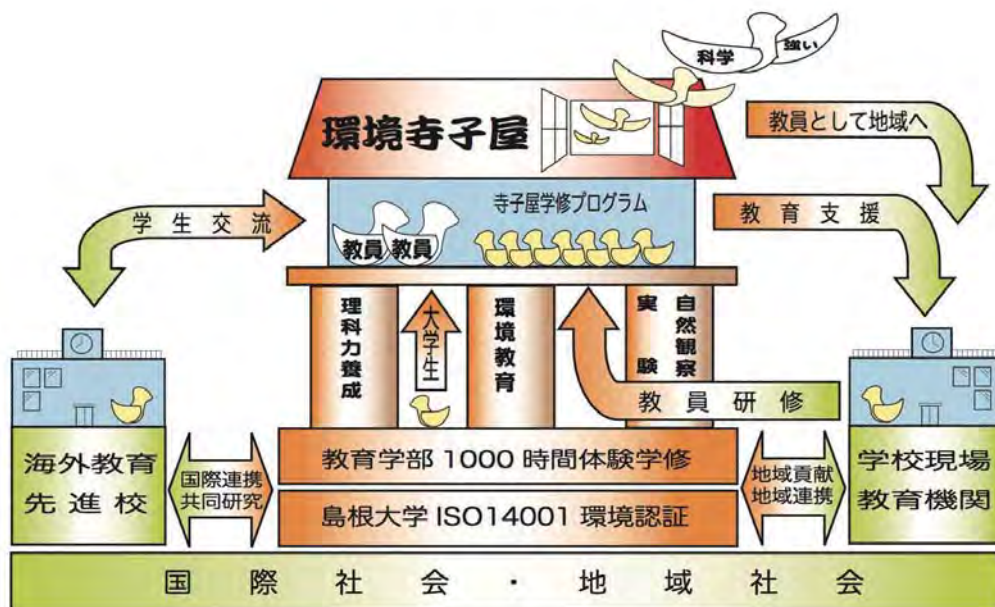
科学
強い
環境寺子屋
教員として地域へ
寺子屋学修プログラム
学生交流
教育支援
教員 教員
理科力養成
大学生
環境教育
実験
自然観察
教員研修
海外教育先進校
国際連携共同研究
教育学部 1000 時間体験学修
島根大学 ISO14001 環境認証
地域貢献地域連携
学校現場教育機関
国際社会・地域社会